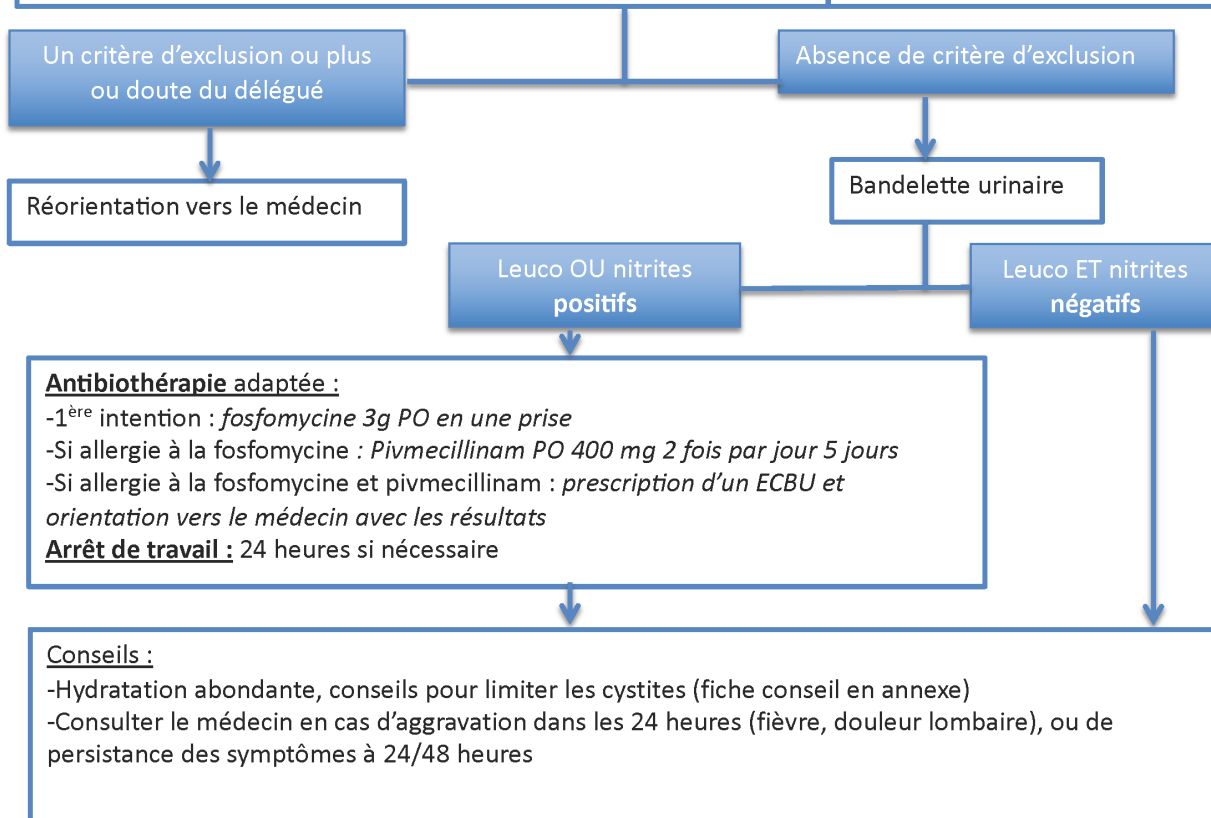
Un critère d'exclusion ou plus ou doute du délégué

Absence de critère d'exclusion

Réorientation vers le médecin

Bandelette urinaire

Leuco OU nitrites **positifs**

Leuco ET nitrites **négatifs**

**Antibiothérapie** adaptée :
-1$^{ère}$ intention : *fosfomycine 3g PO en une prise*
-Si allergie à la fosfomycine *: Pivmecillinam PO 400 mg 2 fois par jour 5 jours*
-Si allergie à la fosfomycine et pivmecillinam : *prescription d'un ECBU et orientation vers le médecin avec les résultats*
**Arrêt de travail :** 24 heures si nécessaire

Conseils :
-Hydratation abondante, conseils pour limiter les cystites (fiche conseil en annexe)
-Consulter le médecin en cas d'aggravation dans les 24 heures (fièvre, douleur lombaire), ou de persistance des symptômes à 24/48 heures